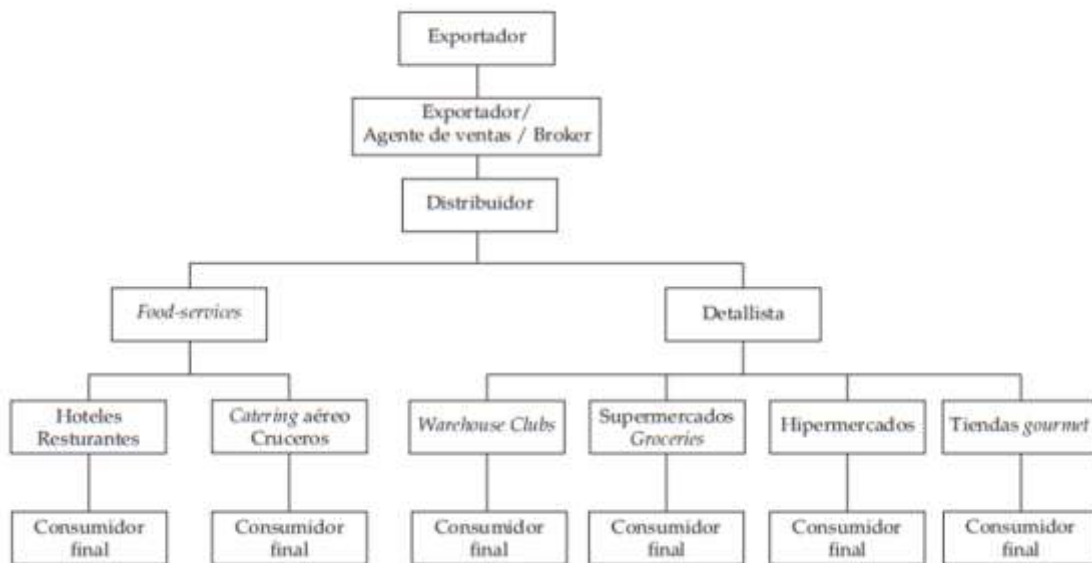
Exportador

Exportador/ Agente de ventas / Broker

Distribuidor

*Food-services*

Detallista

Hoteles Resturantes

*Catering* aéreo Cruceros

*Warehouse Clubs*

Supermercados *Groceries*

Hipermercados

Tiendas *gourmet*

Consumidor final

Consumidor final

Consumidor final

Consumidor final

Consumidor final

Consumidor final